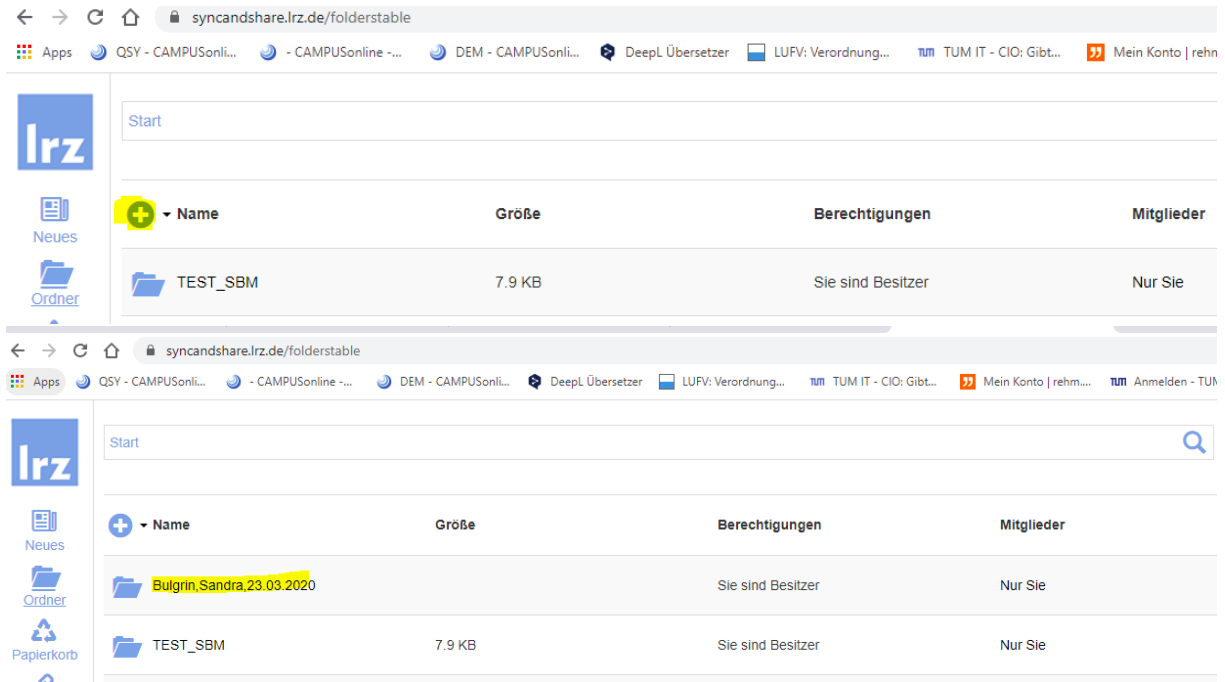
syncandshare.lrz.de/folderstable

Apps QSY - CAMPUSonli... - CAMPUSonline -... DEM - CAMPUSonli... DeepL Übersetzer LUFV: Verordnung... TUM IT - CIO: Gibt... Mein Konto | rehm

lrz

Start

Neues

Ordner

| Name | Größe | Berechtigungen | Mitglieder |
|---|---|---|---|
| TEST_SBM | 7.9 KB | Sie sind Besitzer | Nur Sie |

syncandshare.lrz.de/folderstable

Apps QSY - CAMPUSonli... - CAMPUSonline -... DEM - CAMPUSonli... DeepL Übersetzer LUFV: Verordnung... TUM IT - CIO: Gibt... Mein Konto | rehm... Anmelden - TUM

lrz

Start

Neues

Ordner

Papierkorb

| Name | Größe | Berechtigungen | Mitglieder |
|---|---|---|---|
| Bulgrin,Sandra,23.03.2020 | | Sie sind Besitzer | Nur Sie |
| TEST_SBM | 7.9 KB | Sie sind Besitzer | Nur Sie |